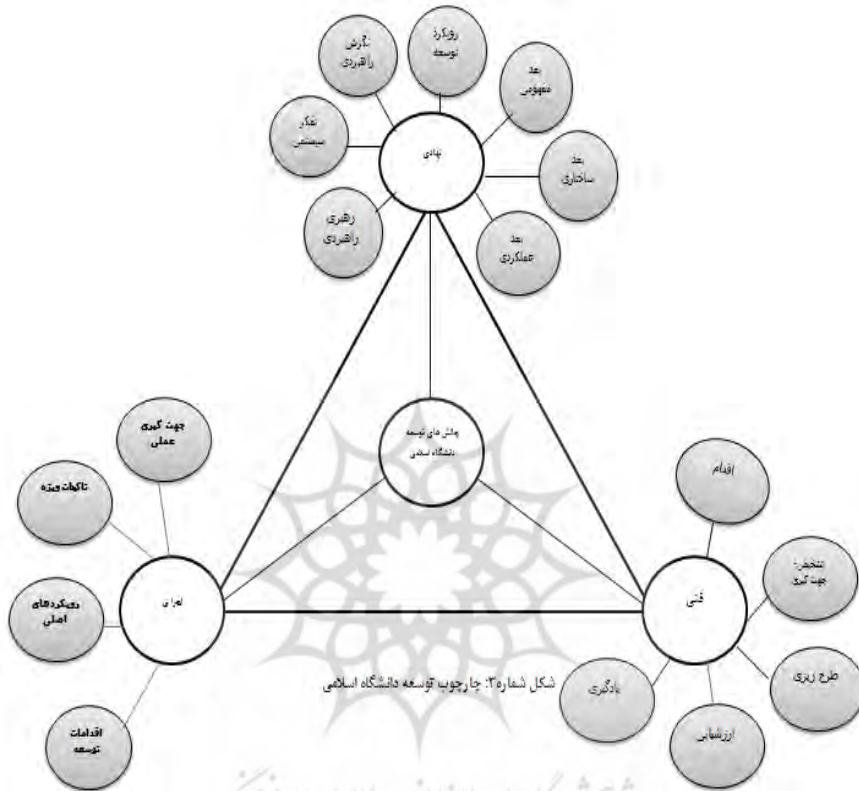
رویکرد توسعه

نگرش راهبردی

بعد مفهومی

تفکر سیستمی

نهادی

بعد ساختاری

رهبری راهبردی

بعد عملکردی

چالش های توسعه دانشگاه اسلامی

جهت گیری عملی

تاکیدات ویژه

اقدام

رویکردهای اصلی

اجرایی

فنی

تشخیص جهت گیری

شکل شماره۲: چارچوب توسعه دانشگاه اسلامی

یادگیری

طرح ریزی

اقدامات توسعه

ارزشیابی